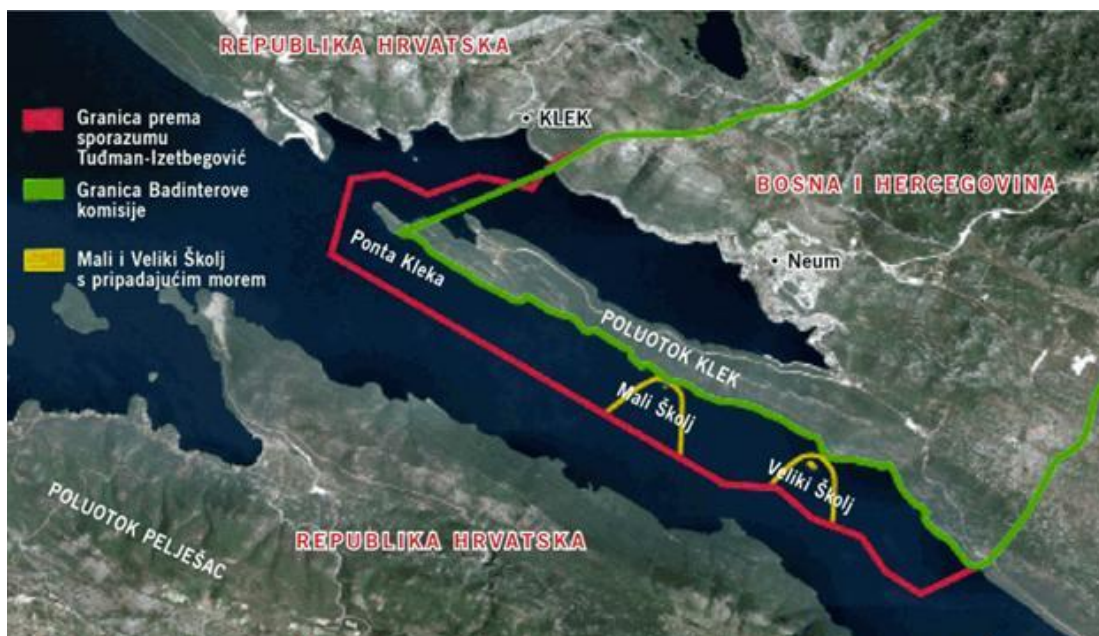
REPUBLIKA HRVATSKA

Granica prema sporazumu Tuđman-Izetbegović

Granica Badinterove komisije

Mali i Veliki Školj s pripadajućim morem

KLEK

BOSNA I HERCEGOVINA

Neum

Ponta Kleka

POLUOTOK KLEK

Mali Školj

Veliki Školj

POLUOTOK PELJEŠAC

REPUBLIKA HRVATSKA